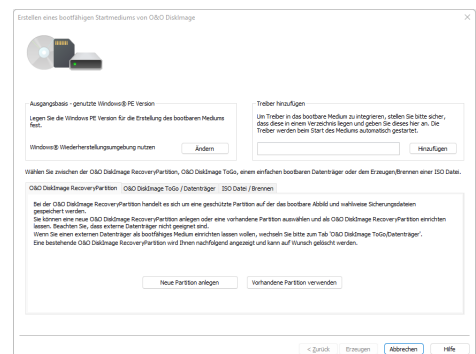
Erstellen eines bootfähigen Startmediums von O&O DiskImage

Ausgangsbasis - genutzte Windows® PE Version

Legen Sie die Windows PE Version für die Erstellung des bootbaren Mediums fest.

Windows® Wiederherstellungsumgebung nutzen

Ändern

Treiber hinzufügen

Um Treiber in das bootbare Medium zu integrieren, stellen Sie bitte sicher, dass diese in einem Verzeichnis liegen und geben Sie dieses hier an. Die Treiber werden beim Start des Mediums automatisch gestartet.

Hinzufügen

Wählen Sie zwischen der O&O DiskImage RecoveryPartition, O&O DiskImage ToGo, einem einfachen bootbaren Datenträger oder dem Erzeugen/Brennen einer ISO Datei.

O&O DiskImage RecoveryPartition | O&O DiskImage ToGo / Datenträger | ISO Datei / Brennen

Bei der O&O DiskImage RecoveryPartition handelt es sich um eine geschützte Partition auf der das bootbare Abbild und wahlweise Sicherungsdateien gespeichert werden.
Sie können eine neue O&O DiskImage RecoveryPartition anlegen oder eine vorhandene Partition auswählen und als O&O DiskImage RecoveryPartition einrichten lassen. Beachten Sie, dass externe Datenträger hier nicht geeignet sind.
Wenn Sie einen externen Datenträger als bootfähiges Medium einrichten lassen wollen, wechseln Sie bitte zum Tab 'O&O DiskImage ToGo/Datenträger'.
Eine bestehende O&O DiskImage RecoveryPartition wird Ihnen nachfolgend angezeigt und kann auf Wunsch gelöscht werden.

Neue Partition anlegen

Vorhandene Partition verwenden

< Zurück

Erzeugen

Abbrechen

Hilfe